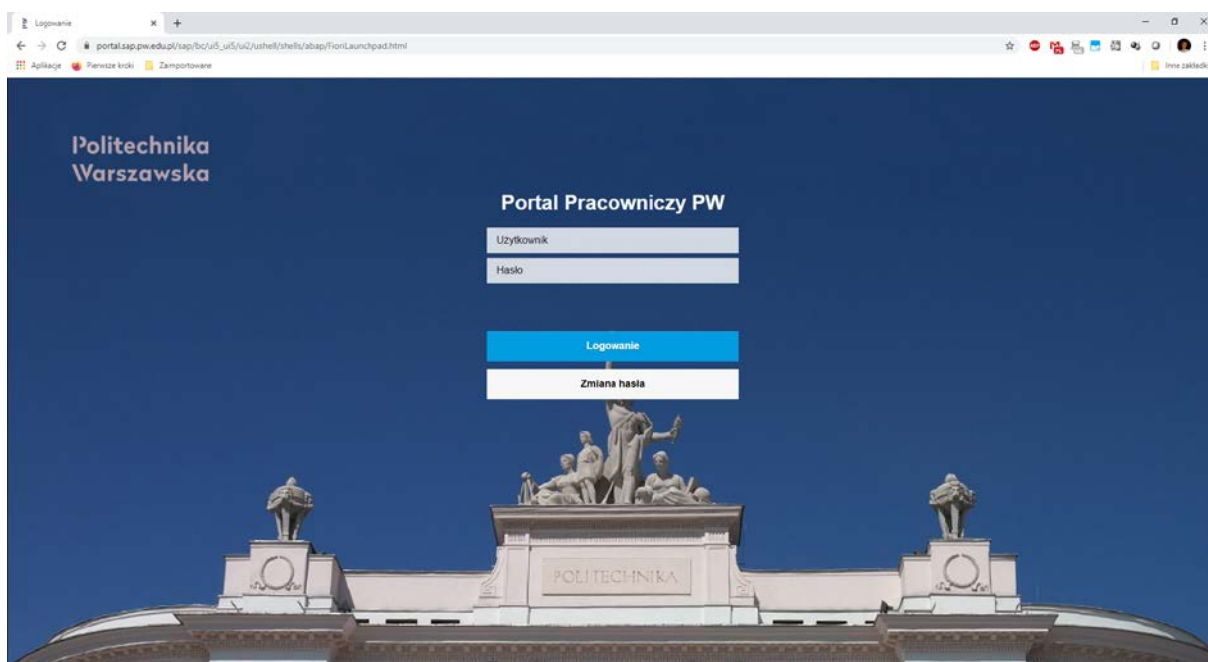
Logowanie
portal.sap.pw.edu.pl/sap/bc/ui5_ui5/ui2/ushell/shells/abap/FioriLaunchpad.html
Aplikacje Pierwsze kroki Zamportowane
Inne zakładki

Politechnika Warszawska

Portal Pracowniczy PW

Użytkownik

Hasło

Logowanie

Zmiana hasła

POLITECHNIKA